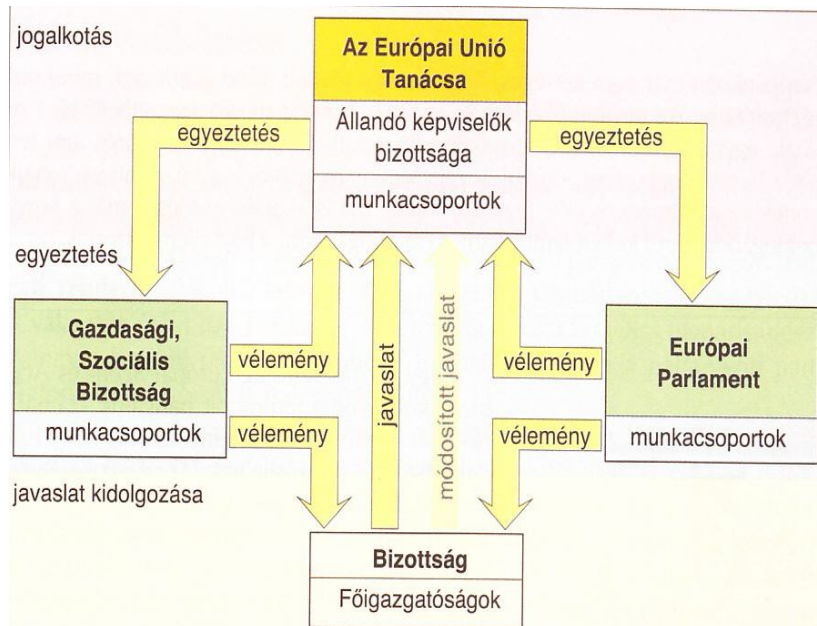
jogalkotás

Az Európai Unió Tanácsa

Állandó képviselők bizottsága

munkacsoportok

egyeztetés

egyeztetés

egyeztetés

Gazdasági, Szociális Bizottság

munkacsoportok

vélemény

vélemény

javaslat

módosított javaslat

vélemény

vélemény

Európai Parlament

munkacsoportok

javaslat kidolgozása

Bizottság

Főigazgatóságok